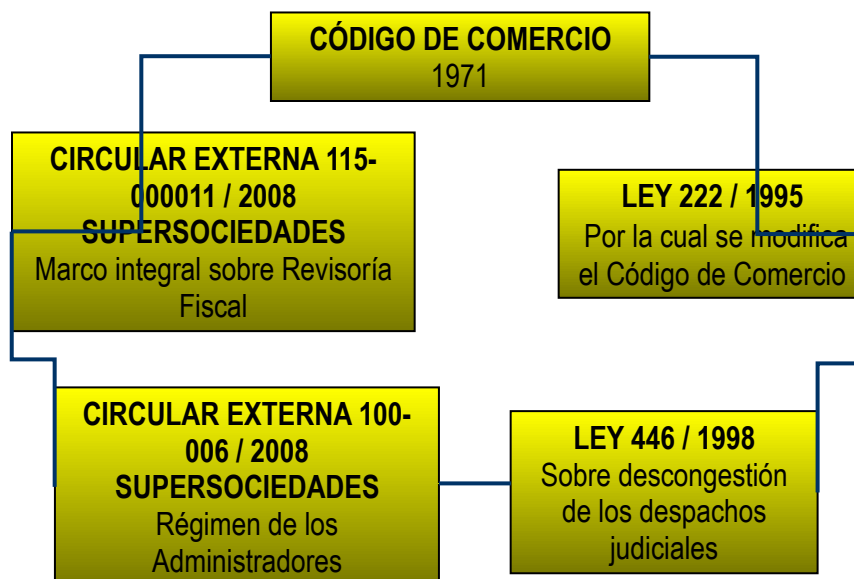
**CÓDIGO DE COMERCIO**
1971

**CIRCULAR EXTERNA 115-000011 / 2008 SUPERSOCIEDADES**
Marco integral sobre Revisoría Fiscal

**LEY 222 / 1995**
Por la cual se modifica el Código de Comercio

**CIRCULAR EXTERNA 100-006 / 2008 SUPERSOCIEDADES**
Régimen de los Administradores

**LEY 446 / 1998**
Sobre descongestión de los despachos judiciales